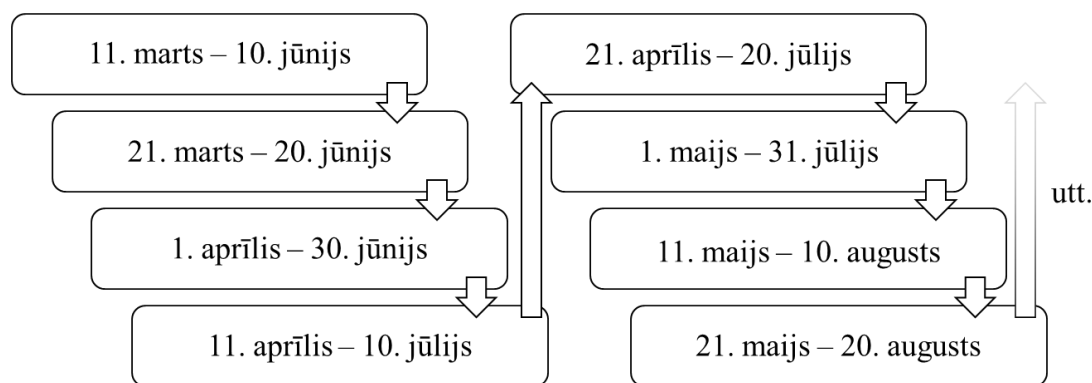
11. marts – 10. jūnijs

21. marts – 20. jūnijs

1. aprīlis – 30. jūnijs

11. aprīlis – 10. jūlijs

21. aprīlis – 20. jūlijs

1. maijs – 31. jūlijs

11. maijs – 10. augusts

21. maijs – 20. augusts

utt.